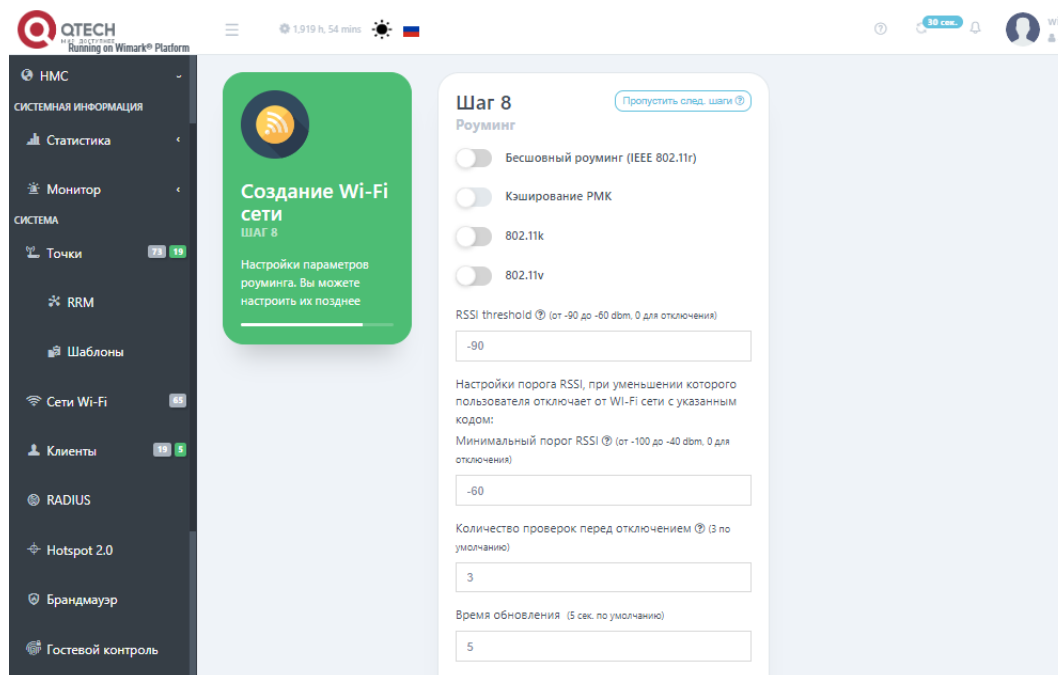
QTECH
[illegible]
Running on Wimark® Platform

1,919 h, 54 mins

30 сек.

HMC
СИСТЕМНАЯ ИНФОРМАЦИЯ
Статистика
Монитор
СИСТЕМА
Точки 73 19
RRM
Шаблоны
Сети Wi-Fi 65
Клиенты 19 5
RADIUS
Hotspot 2.0
Брандмауэр
Гостевой контроль

Создание Wi-Fi сети
ШАГ 8
Настройки параметров роуминга. Вы можете настроить их позднее

Шаг 8
Роуминг
Пропустить след. шаги

Бесшовный роуминг (IEEE 802.11r)
Кэширование PMK
802.11k
802.11v

RSSI threshold (от -90 до -60 dbm, 0 для отключения)
-90

Настройки порога RSSI, при уменьшении которого пользователя отключает от Wi-Fi сети с указанным кодом:
Минимальный порог RSSI (от -100 до -40 dbm, 0 для отключения)
-60

Количество проверок перед отключением (3 по умолчанию)
3

Время обновления (5 сек. по умолчанию)
5